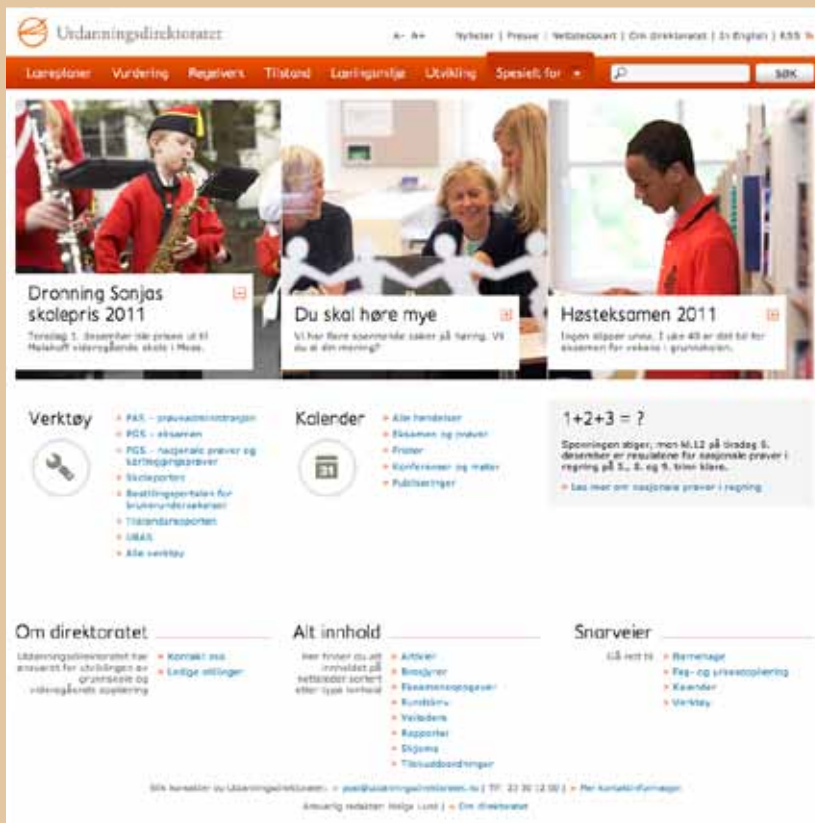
Utdanningsdirektoratet

A- A+ Nyheter | Presse | Nettstedskart | Om direktoratet | In English | RSS

Læreplaner Vurdering Regelverk Tilstand Læringsmiljø Utvikling Spesielt for

SØK

Dronning Sonjas skolepris 2011

Torsdag 1. desember ble prisen gitt til Malakoff videregående skole i Moss.

Du skal høre mye

Vi har flere spennende saker på høring. Vil du si din mening?

Høsteksamen 2011

Ingen slipper unna. I uke 40 er det tid for eksamen for voksne i grunnskolen.

Verktøy

PAS - prøveadministrasjon
PGS - eksamen
PGS - nasjonale prøver og kartleggingsprøver
Skoleporten
Bestillingsportalen for brukerundersøkelser
Tilstandsrapporten
UBAS
Alle verktøy

Kalender

Alle hendelser
Eksamen og prøver
Frister
Konferanser og møter
Publiseringer

1+2+3 = ?

Spenningen stiger, men kl.12 på tirsdag 5. desember er resultatene for nasjonale prøver i regning på 5., 8. og 9. trinn klare.

Les mer om nasjonale prøver i regning

Om direktoratet

Utdanningsdirektoratet har ansvaret for utviklingen av grunnskole og videregående opplæring

Kontakt oss
Ledige stillinger

Alt innhold

Her finner du alt innholdet på nettsidene sortert etter type innhold

Artikler
Brosjyrer
Eksamensoppgaver
Rundskriv
Veiledere
Rapporter
Skjema
Tilskuddsordninger

Snarveier

Gå rett til

Rammeplan
Fag- og yrkesopplæring
Kalender
Verktøy

Slik kontakter du Utdanningsdirektoratet: post@utdanningsdirektoratet.no | Tlf: 23 30 12 00 | Mer kontaktinformasjon

Ansvarlig redaktør: Helge Lund | Om direktoratet